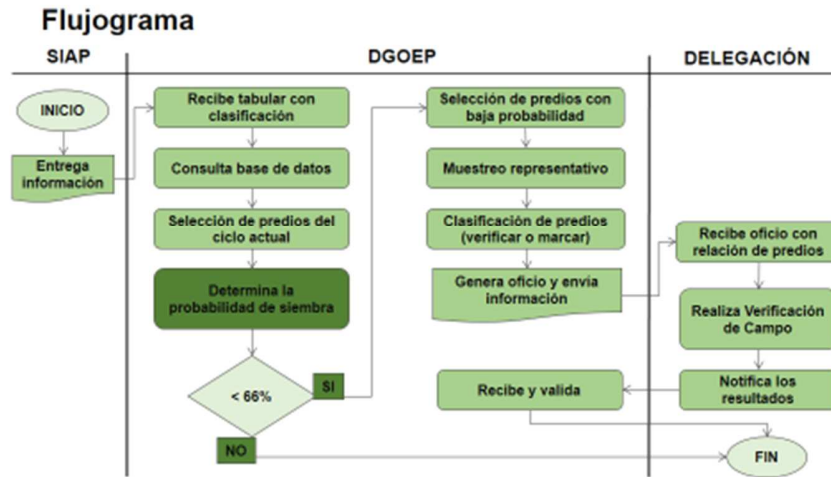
Flujograma

SIAP

DGOEP

DELEGACIÓN

INICIO

Entrega información

Recibe tabular con clasificación

Consulta base de datos

Selección de predios del ciclo actual

Determina la probabilidad de siembra

< 66%

SI

NO

Selección de predios con baja probabilidad

Muestreo representativo

Clasificación de predios (verificar o marcar)

Genera oficio y envía información

Recibe oficio con relación de predios

Realiza Verificación de Campo

Notifica los resultados

Recibe y valida

FIN